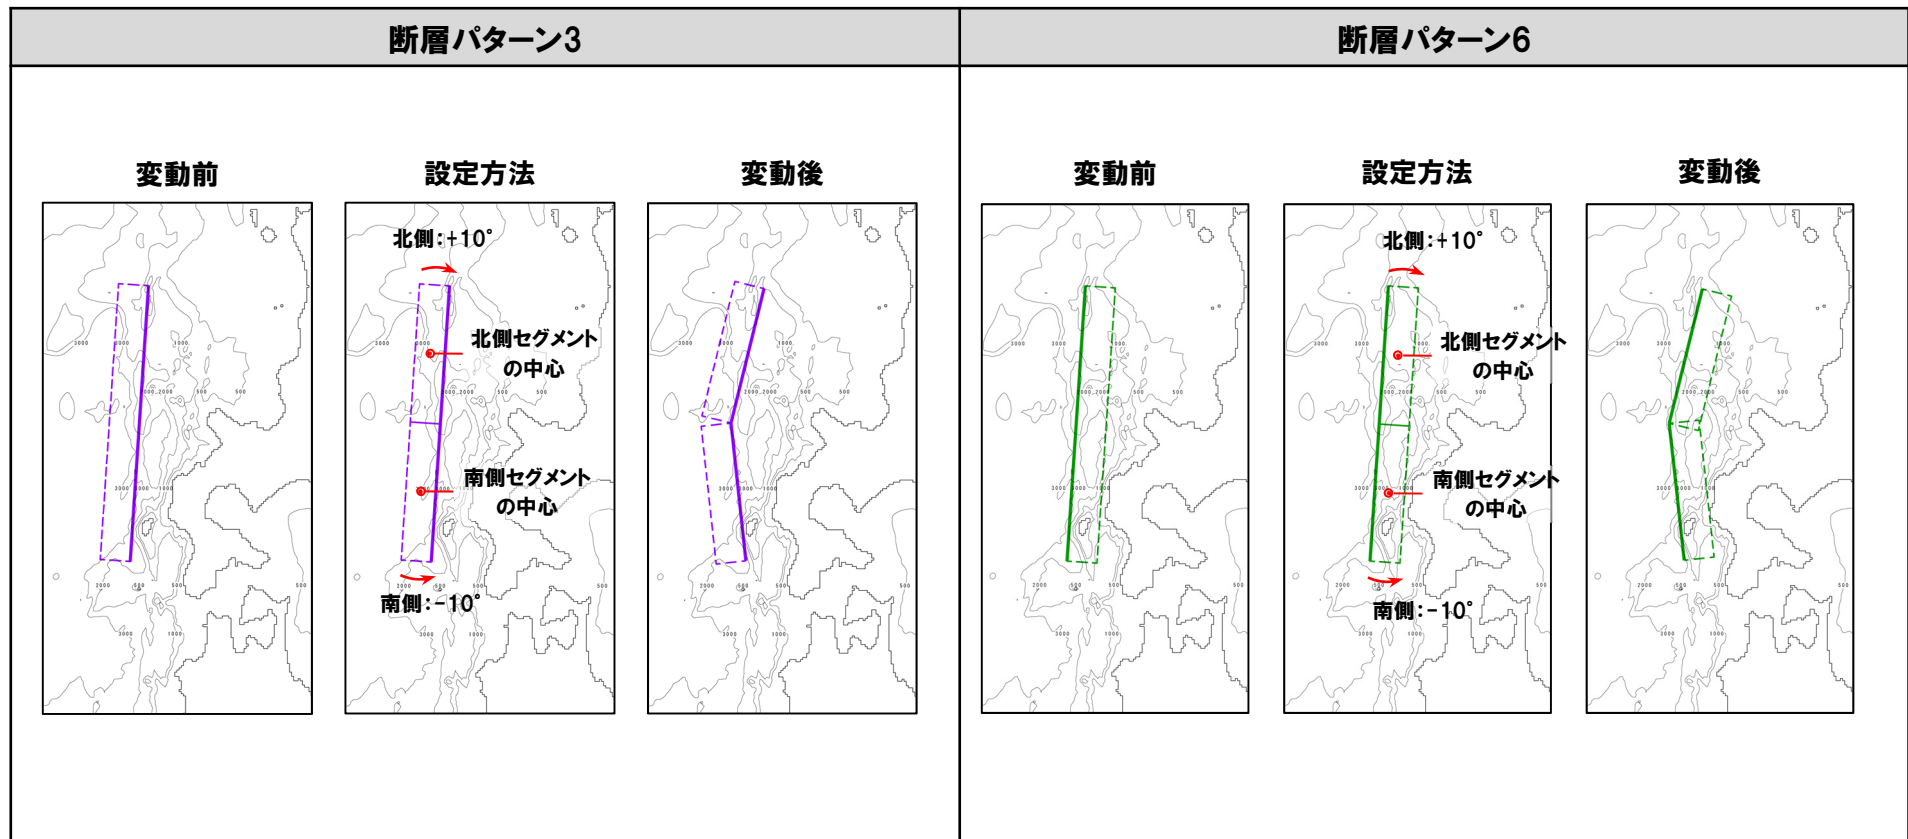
断層パターン3

変動前

3000 3000 1000 2000 2000 500 3000 2000 1000 2000 500 500 500 3000 1000

設定方法

北側：+10°

北側セグメントの中心

南側セグメントの中心

南側：−10°

変動後

断層パターン6

変動前

設定方法

北側：+10°

北側セグメントの中心

南側セグメントの中心

南側：−10°

変動後